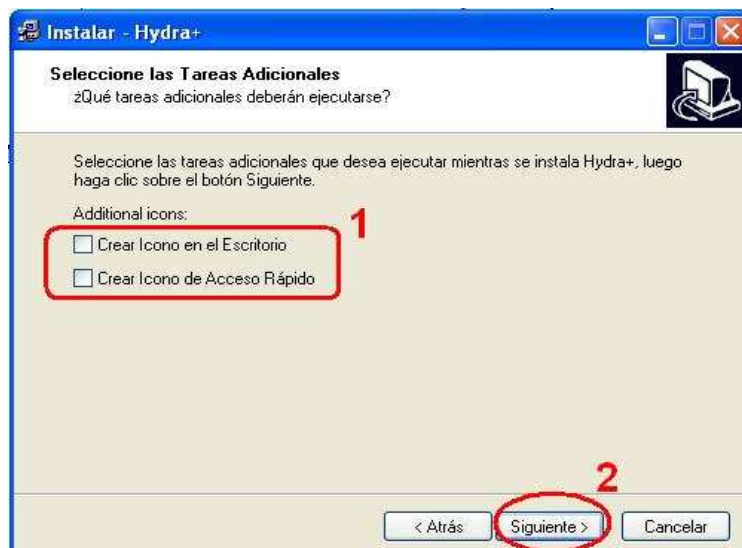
Instalar - Hydra+

Seleccione las Tareas Adicionales
¿Qué tareas adicionales deberán ejecutarse?

Seleccione las tareas adicionales que desea ejecutar mientras se instala Hydra+, luego haga clic sobre el botón Siguiente.

Additional icons:

1

Crear Icono en el Escritorio

Crear Icono de Acceso Rápido

2

< Atrás

Siguiente >

Cancelar